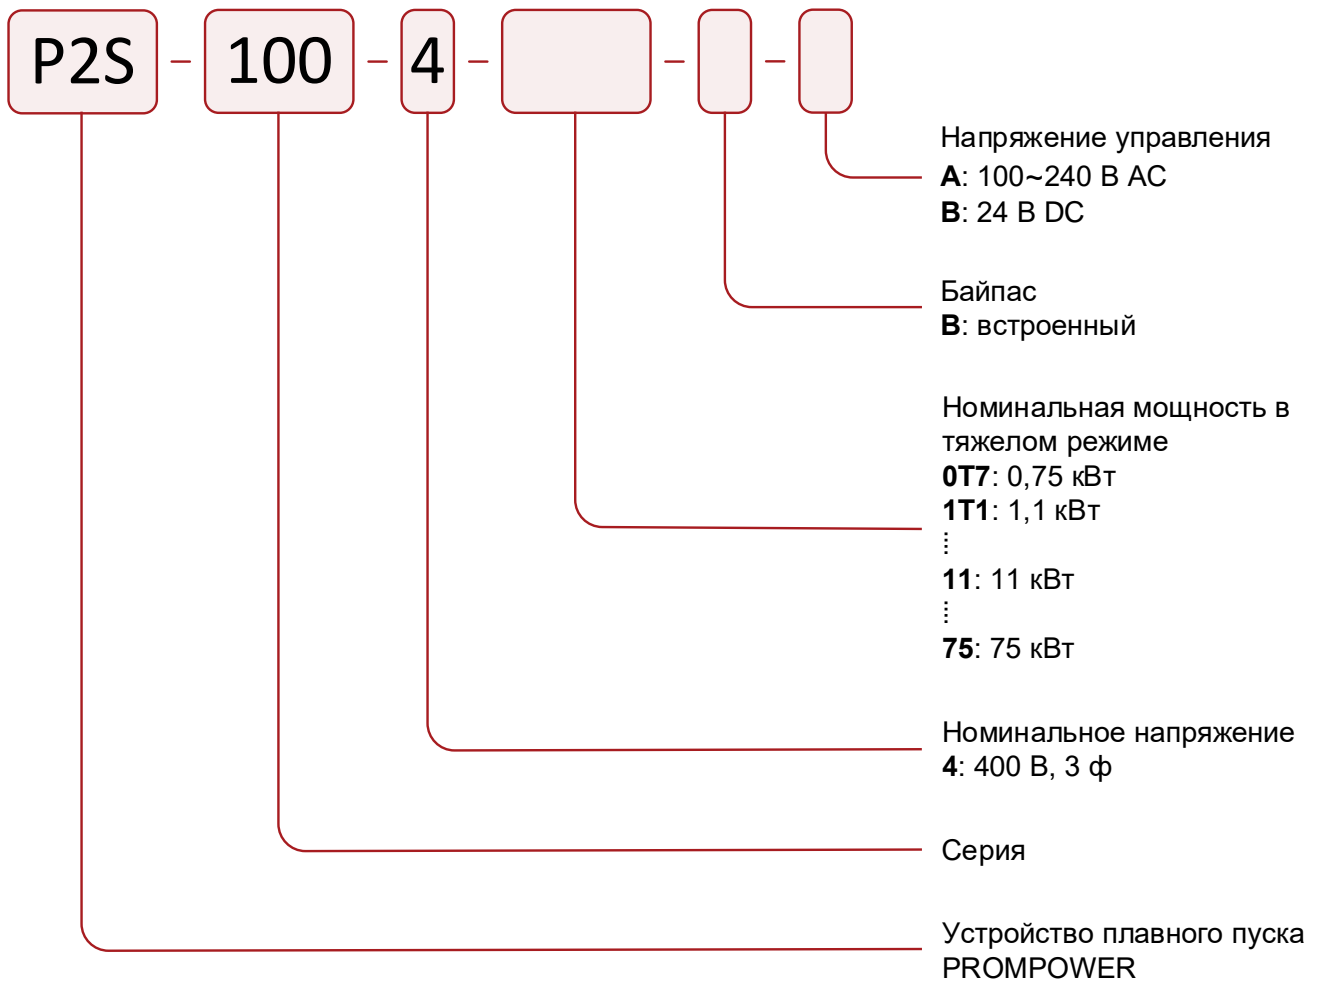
P2S – 100 – 4 – – –

Напряжение управления
**A**: 100~240 В AC
**B**: 24 В DC

Байпас
**B**: встроенный

Номинальная мощность в тяжелом режиме
**0T7**: 0,75 кВт
**1T1**: 1,1 кВт
⋮
**11**: 11 кВт
⋮
**75**: 75 кВт

Номинальное напряжение
**4**: 400 В, 3 ф

Серия

Устройство плавного пуска PROMPOWER